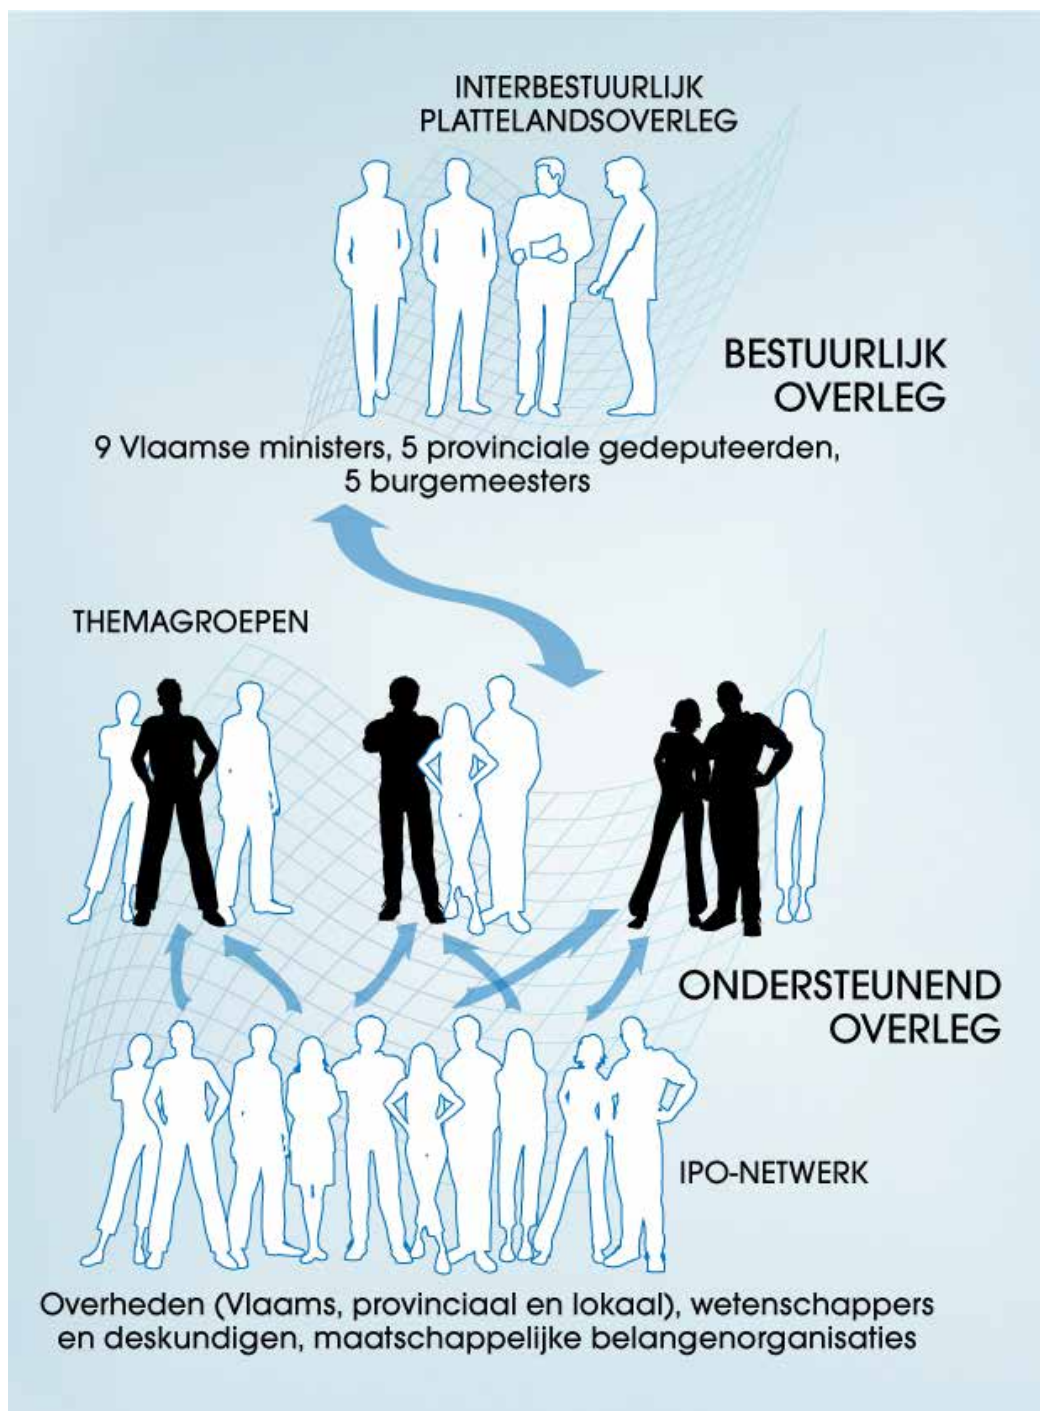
INTERBESTUURLIJK PLATTELANDSOVERLEG

BESTUURLIJK OVERLEG

9 Vlaamse ministers, 5 provinciale gedeputeerden, 5 burgemeesters

THEMAGROEPEN

ONDERSTEUNEND OVERLEG

IPO-NETWERK

Overheden (Vlaams, provinciaal en lokaal), wetenschappers en deskundigen, maatschappelijke belangenorganisaties